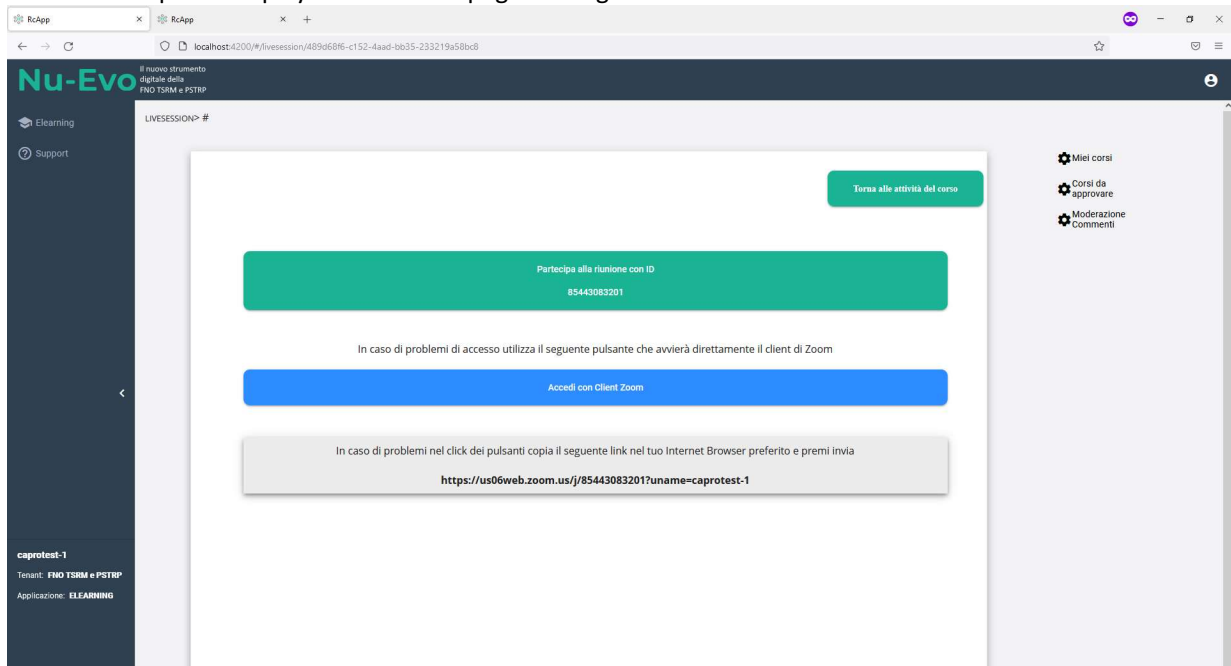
RcApp
RcApp
localhost:4200/#/livesession/489d68f6-c152-4aad-bb35-233219a58bc8

Nu-Evo
Il nuovo strumento digitale della FNO TSRM e PSTRP

Elearning
Support

LIVESESSION> #

Torna alle attività del corso

Miei corsi
Corsi da approvare
Moderazione Commenti

Partecipa alla riunione con ID
85443083201

In caso di problemi di accesso utilizza il seguente pulsante che avvierà direttamente il client di Zoom

Accedi con Client Zoom

In caso di problemi nel click dei pulsanti copia il seguente link nel tuo Internet Browser preferito e premi invia

https://us06web.zoom.us/j/85443083201?uname=caprotest-1

caprotest-1
Tenant: FNO TSRM e PSTRP
Applicazione: ELEARNING